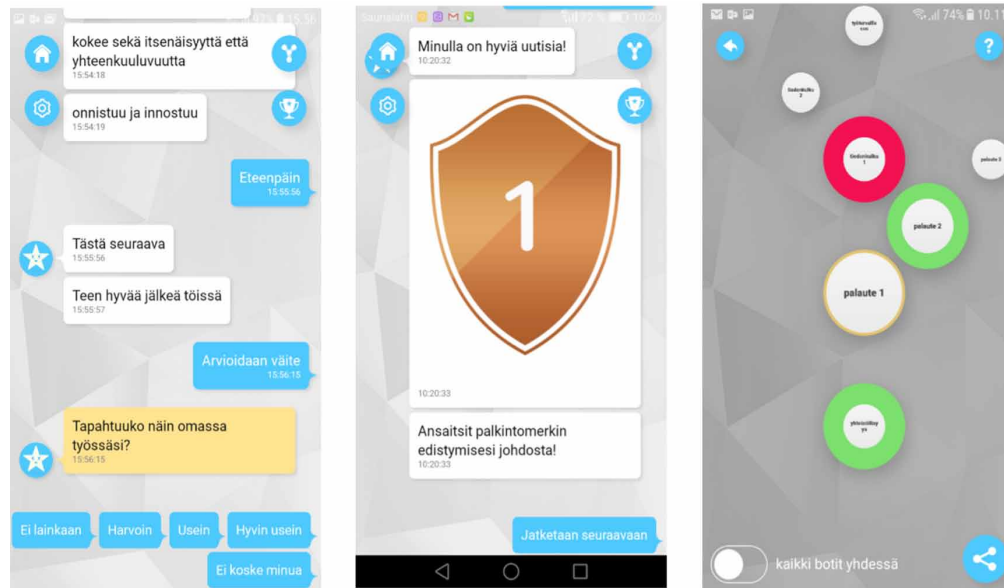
15:56

kokee sekä itsenäisyyttä että yhteenkuuluvuutta
15:54:18

onnistuu ja innostuu
15:54:19

Eteenpäin
15:55:56

Tästä seuraava
15:55:56

Teen hyvää jälkeä töissä
15:55:57

Arvioidaan väite
15:56:15

Tapahtuuko näin omassa työssäsi?
15:56:15

Ei lainkaan

Harvoin

Usein

Hyvin usein

Ei koske minua

Sauna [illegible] 72 % 10:20

Minulla on hyviä uutisia!
10:20:32

1

10:20:33

Ansaitsit palkintomerkin edistymisesi johdosta!
10:20:33

Jatketaan seuraavaan

74% 10:1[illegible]

?

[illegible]

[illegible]

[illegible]

palaute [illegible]

palaute 2

palaute 1

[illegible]

kaikki botit yhdessä